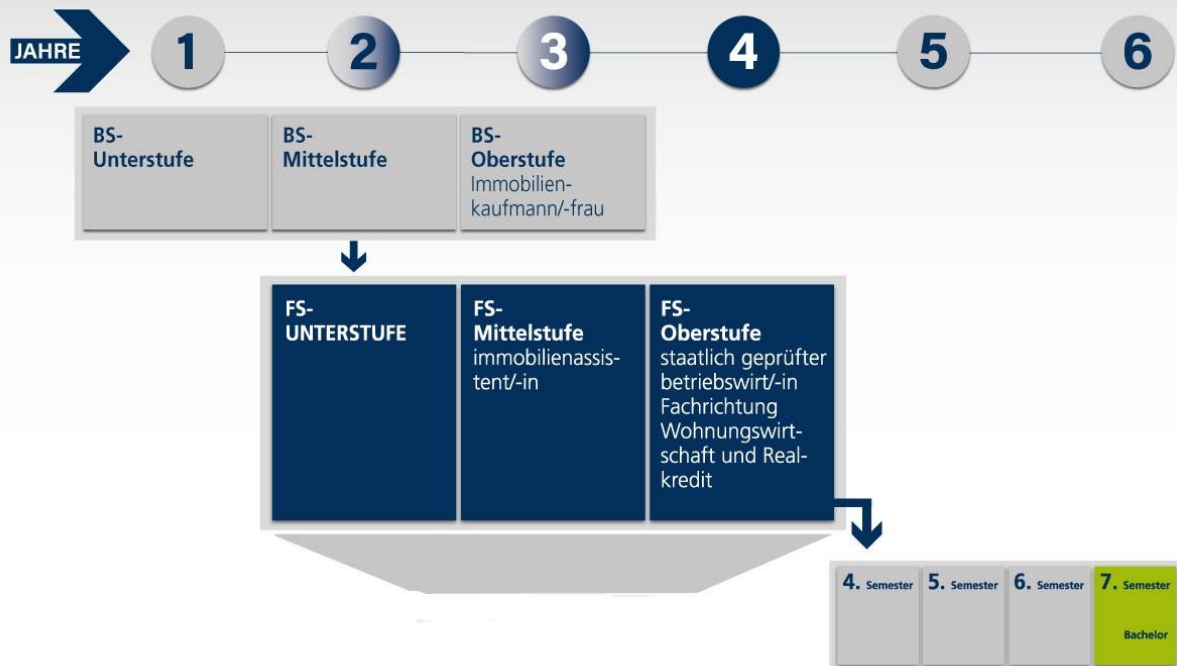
JAHRE 1 2 3 4 5 6

BS-
Unterstufe

BS-
Mittelstufe

BS-
Oberstufe
Immobilienkaufmann/-frau

FS-
UNTERSTUFE

FS-
Mittelstufe
immobilienassistent/-in

FS-
Oberstufe
staatlich geprüfter betriebswirt/-in Fachrichtung Wohnungswirtschaft und Realkredit

4. Semester

5. Semester

6. Semester

7. Semester
Bachelor